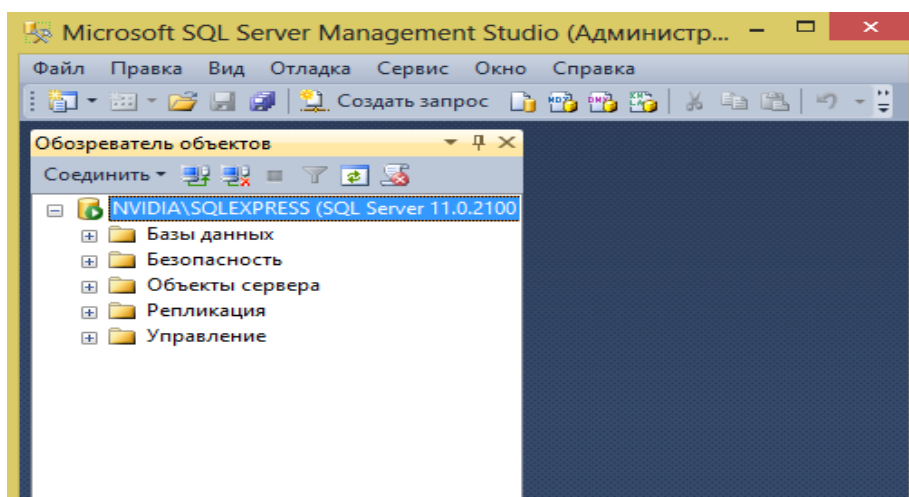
Microsoft SQL Server Management Studio (Администр...

Файл Правка Вид Отладка Сервис Окно Справка

Создать запрос

Обозреватель объектов

Соединить

NVIDIA\SQLEXPRESS (SQL Server 11.0.2100

Базы данных

Безопасность

Объекты сервера

Репликация

Управление